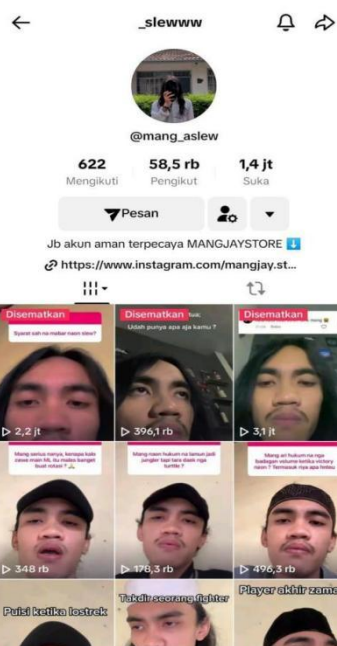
_slewww

@mang_aslew

622 Mengikuti

58,5 rb Pengikut

1,4 jt Suka

Pesan

Jb akun aman terpecaya MANGJAYSTORE ⬇️

https://www.instagram.com/mangjay.st...

Disematkan

Syarat sah na mabar naon slew?

2,2 jt

Disematkan

Udah punya apa aja kamu ?

396,1 rb

Disematkan

3,1 jt

Mang serius nanya, kenapa kalo cewe main ML itu mabo banget buat rotasi ?

348 rb

Mang naon hukum na lamun jadi jungler tapi hero diasih nga turtle ?

178,3 rb

Mang ari hukum na nga tuadegan volume ketika victory naon ? Termasuk nya apa teteu

496,3 rb

Puisi ketika lostrek

Takdir seorang fighter

Player akhir zama